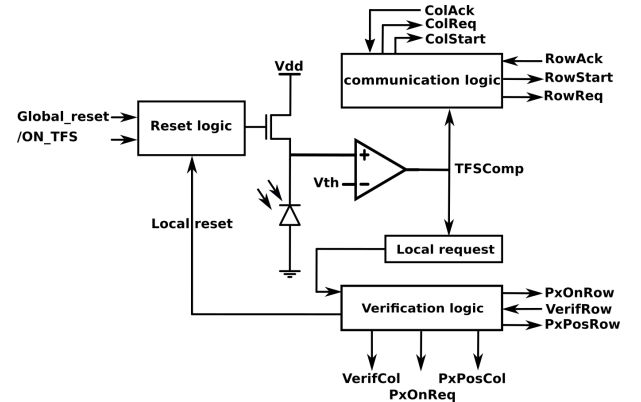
ColAck
ColReq
ColStart
Vdd
communication logic
RowAck
RowStart
RowReq
Global_reset
/ON_TFS
Reset logic
+
−
Vth
TFSComp
Local reset
Local request
Verification logic
PxOnRow
VerifRow
PxPosRow
VerifCol
PxOnReq
PxPosCol